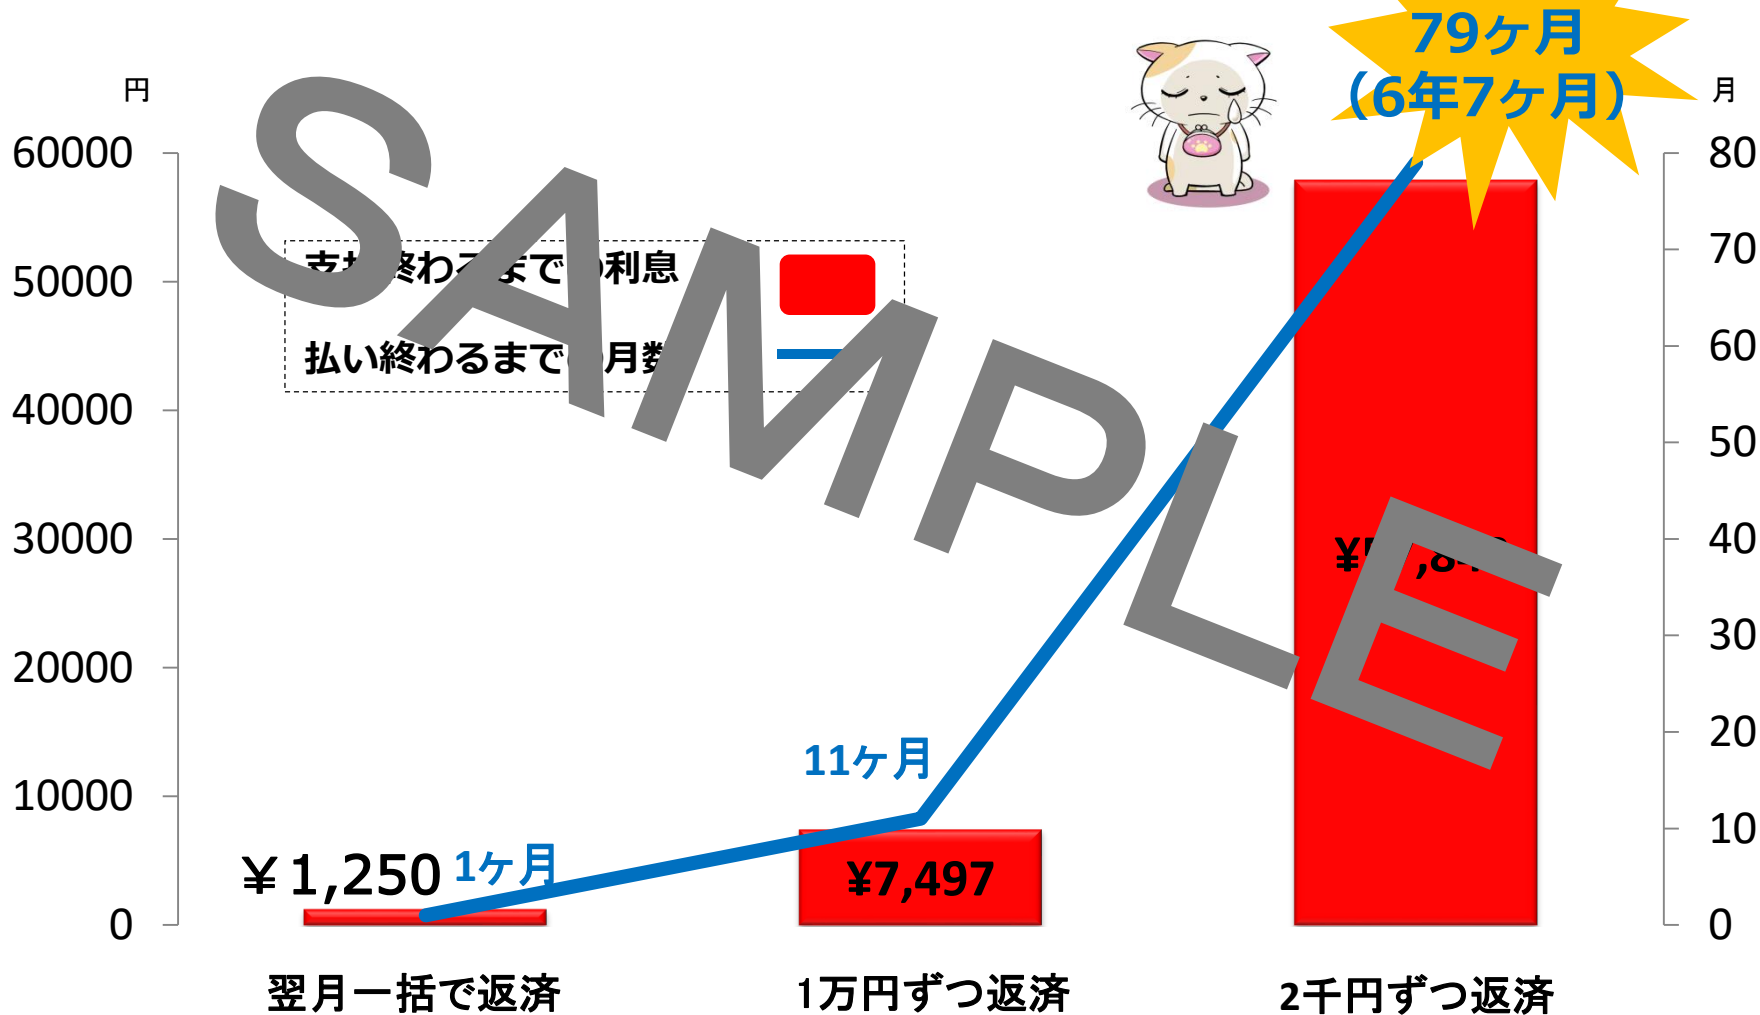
79ヶ月
(6年7ヶ月)

円

月

60000
50000
40000
30000
20000
10000
0

80
70
60
50
40
30
20
10
0

支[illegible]終わ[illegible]まで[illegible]利息
払い終わるまで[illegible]月数

SAMPLE

¥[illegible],8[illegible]

11ヶ月

¥1,250 1ヶ月

¥7,497

翌月一括で返済
1万円ずつ返済
2千円ずつ返済